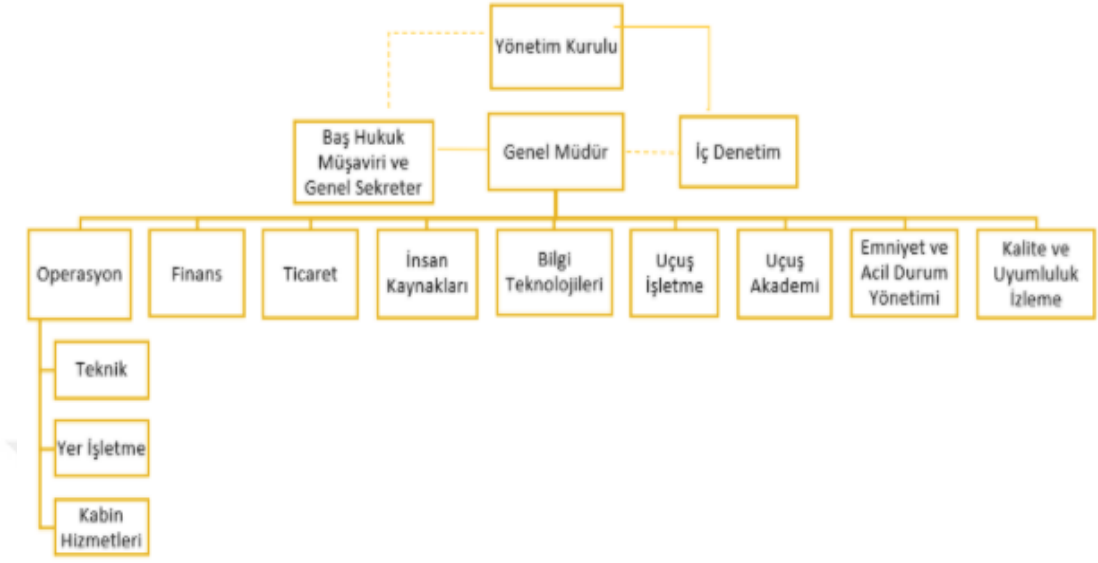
Yönetim Kurulu

Baş Hukuk Müşaviri ve Genel Sekreter

Genel Müdür

İç Denetim

Operasyon

Finans

Ticaret

İnsan Kaynakları

Bilgi Teknolojileri

Uçuş İşletme

Uçuş Akademi

Emniyet ve Acil Durum Yönetimi

Kalite ve Uyumluluk İzleme

Teknik

Yer İşletme

Kabin Hizmetleri